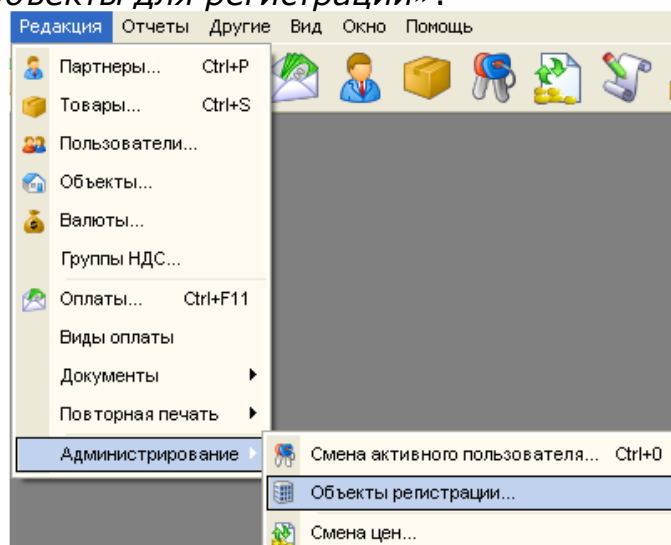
Редакция Отчеты Другие Вид Окно Помощь

Партнеры... Ctrl+P
Товары... Ctrl+S
Пользователи...
Объекты...
Валюты...
Группы НДС...
Оплаты... Ctrl+F11
Виды оплаты
Документы
Повторная печать
Администрирование

Смена активного пользователя... Ctrl+0
Объекты регистрации...
Смена цен...